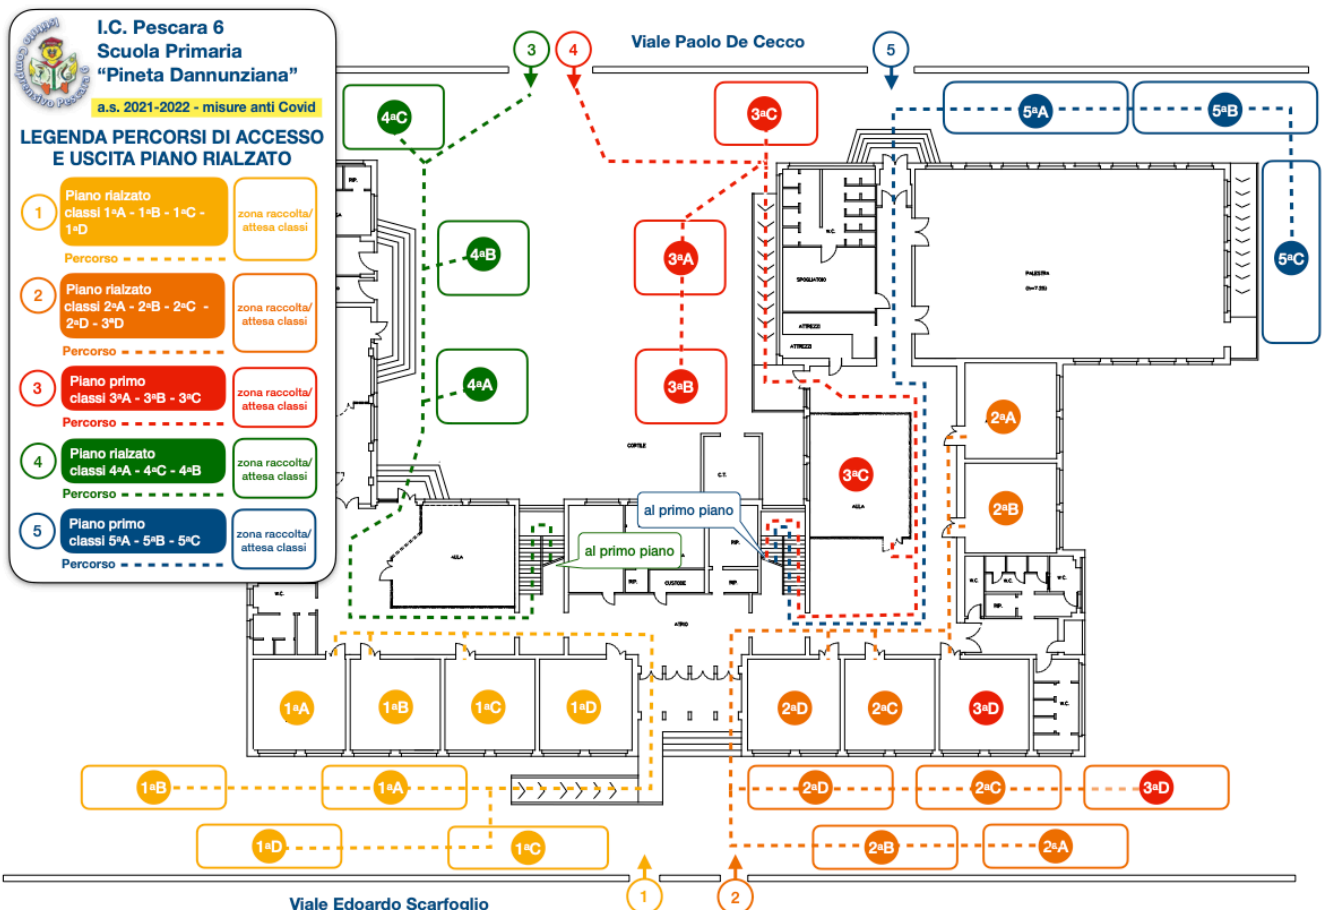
Istituto Comprensivo Pescara 6

I.C. Pescara 6
Scuola Primaria
"Pineta Dannunziana"

a.s. 2021-2022 - misure anti Covid

LEGENDA PERCORSI DI ACCESSO E USCITA PIANO RIALZATO

1 Piano rialzato classi 1ªA - 1ªB - 1ªC - 1ªD
zona raccolta/ attesa classi
Percorso

2 Piano rialzato classi 2ªA - 2ªB - 2ªC - 2ªD - 3ªD
zona raccolta/ attesa classi
Percorso

3 Piano primo classi 3ªA - 3ªB - 3ªC
zona raccolta/ attesa classi
Percorso

4 Piano rialzato classi 4ªA - 4ªC - 4ªB
zona raccolta/ attesa classi
Percorso

5 Piano primo classi 5ªA - 5ªB - 5ªC
zona raccolta/ attesa classi
Percorso

3 4 Viale Paolo De Cecco 5

4ªC 3ªC 5ªA 5ªB
4ªB 3ªA 5ªC
4ªA 3ªB
SPOGLIATOIO
ATTREZZI
PALESTRA
CORTILE
C.T.
2ªA
3ªC
AULA
2ªB
al primo piano
al primo piano
AULA
W.C.
CUSTODE
ATRIO

1ªA 1ªB 1ªC 1ªD 2ªD 2ªC 3ªD

1ªB 1ªA 2ªD 2ªC 3ªD
1ªD 1ªC 2ªB 2ªA

1 2
Viale Edoardo Scarfoglio